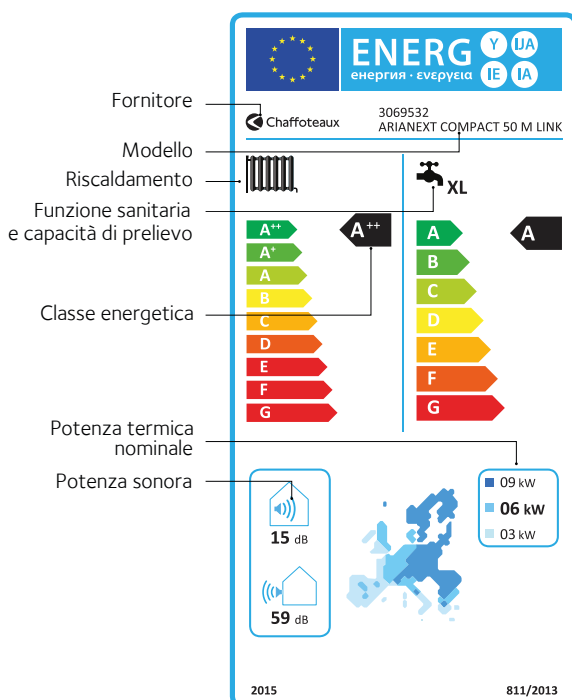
Fornitore
Modello
Riscaldamento
Funzione sanitaria e capacità di prelievo
Classe energetica
Potenza termica nominale
Potenza sonora

ENERG Y IJA
енергия · ενεργεια IE IA

Chaffoteaux
3069532
ARIANEXT COMPACT 50 M LINK

XL

$A^{++}$
$A^{+}$
A
B
C
D
E
F
G

$A^{++}$

A
B
C
D
E
F
G

A

09 kW
06 kW
03 kW

15 dB
59 dB

2015
811/2013